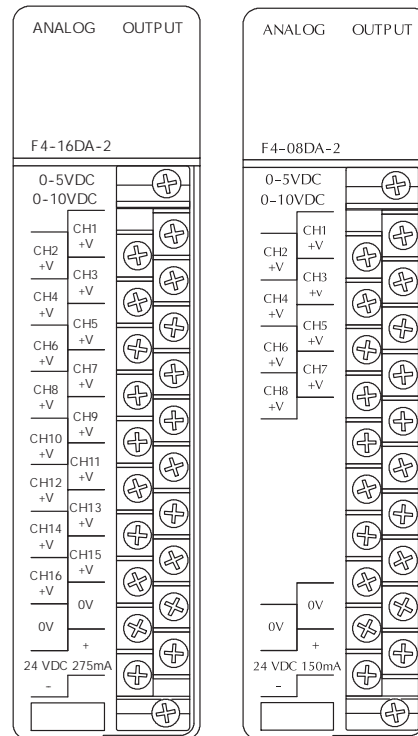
ANALOG OUTPUT

F4-16DA-2

0-5VDC
0-10VDC

CH1 +V
CH2 +V
CH3 +V
CH4 +V
CH5 +V
CH6 +V
CH7 +V
CH8 +V
CH9 +V
CH10 +V
CH11 +V
CH12 +V
CH13 +V
CH14 +V
CH15 +V
CH16 +V
0V
0V
+
24 VDC 275mA
-

ANALOG OUTPUT

F4-08DA-2

0-5VDC
0-10VDC

CH1 +V
CH2 +V
CH3 +V
CH4 +V
CH5 +V
CH6 +V
CH7 +V
CH8 +V
0V
0V
+
24 VDC 150mA
-